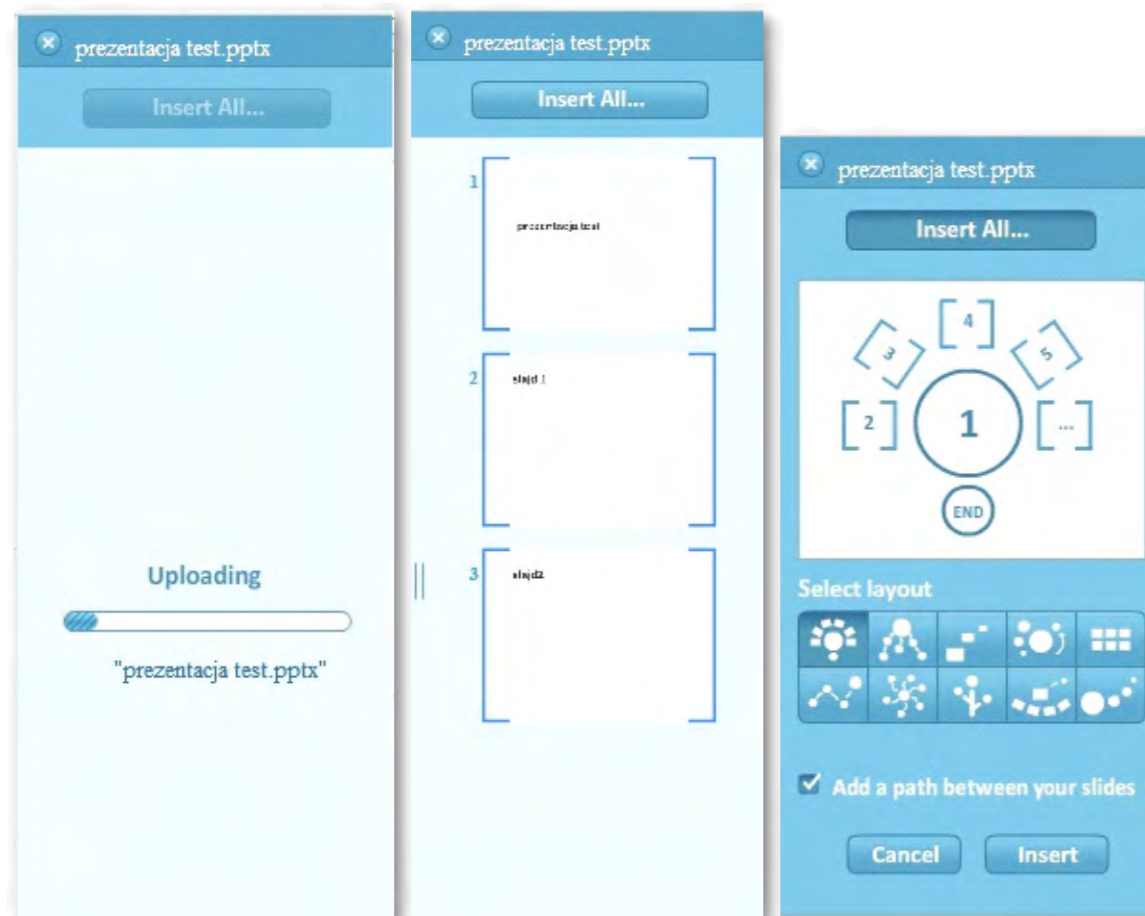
prezentacja test.pptx

Insert All...

Uploading

"prezentacja test.pptx"

prezentacja test.pptx

Insert All...

1

prezentacja test

2

slajd 1

3

slajd2

prezentacja test.pptx

Insert All...

4

3

5

2

1

...

END

Select layout

Add a path between your slides

Cancel

Insert